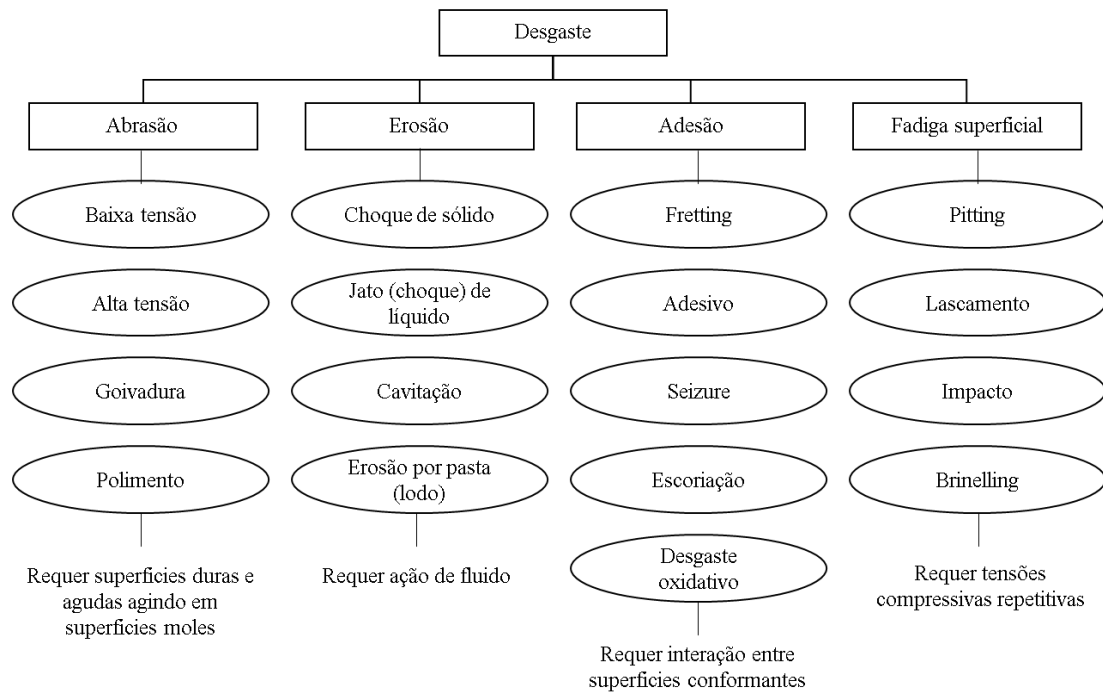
Desgaste

Abrasão

Baixa tensão

Alta tensão

Goivadura

Polimento

Requer superficies duras e agudas agindo em superficies moles

Erosão

Choque de sólido

Jato (choque) de líquido

Cavitação

Erosão por pasta (lodo)

Requer ação de fluido

Adesão

Fretting

Adesivo

Seizure

Escoriação

Desgaste oxidativo

Requer interação entre superficies conformantes

Fadiga superficial

Pitting

Lascamento

Impacto

Brinelling

Requer tensões compressivas repetitivas